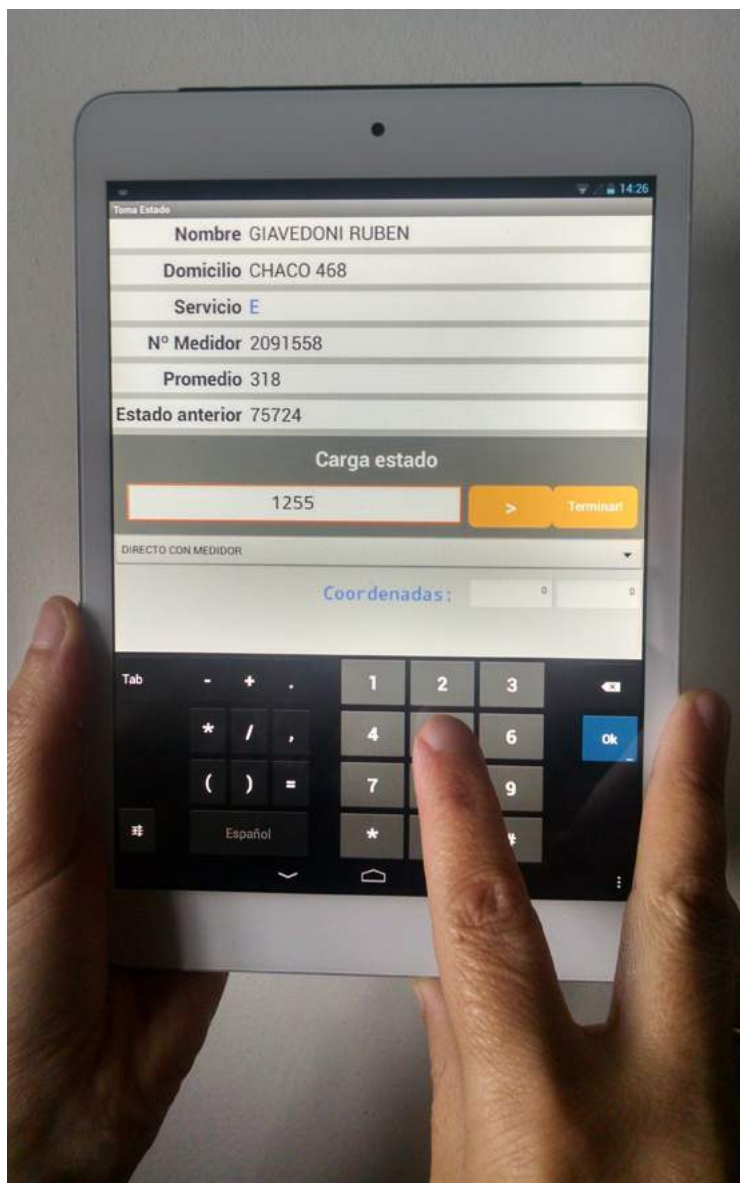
14:26

Toma Estado

Nombre GIAVEDONI RUBEN

Domicilio CHACO 468

Servicio E

Nº Medidor 2091558

Promedio 318

Estado anterior 75724

Carga estado

1255

>

Terminar!

DIRECTO CON MEDIDOR

Coordenadas:

0

0

Tab

-

+

.

1

2

3

*

/

,

4

6

Ok

(

)

=

7

9

Español

*